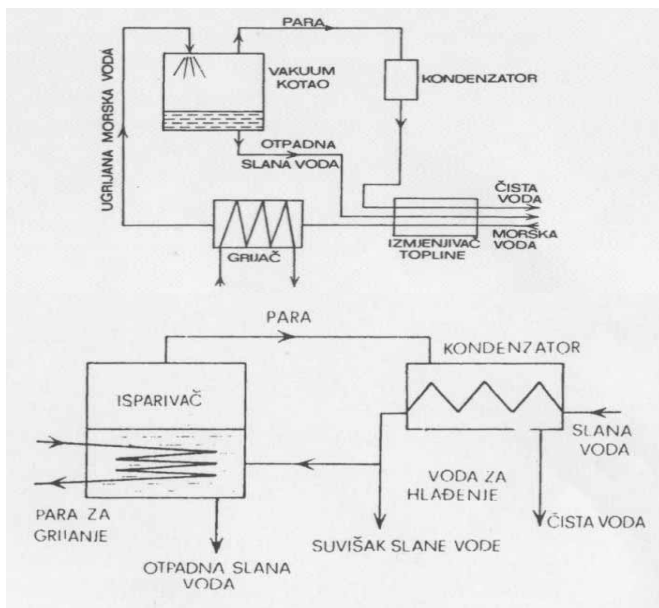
PARA

UGRIJANA MORSKA VODA

VAKUUM KOTAO

KONDENZATOR

OTPADNA SLANA VODA

ČISTA VODA

MORSKA VODA

GRIJAČ

IZMJENJIVAČ TOPLINE

PARA

KONDENZATOR

ISPARIVAČ

SLANA VODA

VODA ZA HLAĐENJE

PARA ZA GRIJANJE

ČISTA VODA

SUVIŠAK SLANE VODE

OTPADNA SLANA VODA